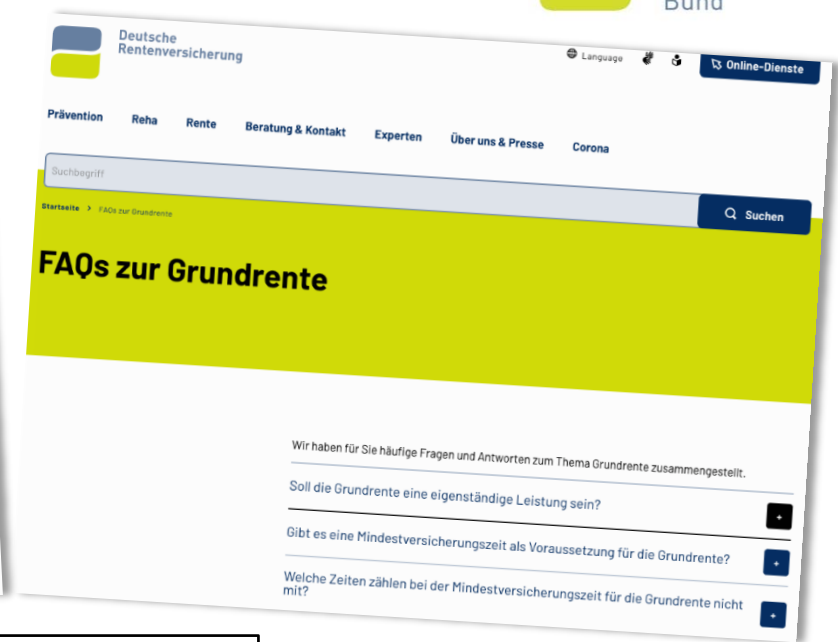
Bund

Deutsche Rentenversicherung

Language

Online-Dienste

Prävention Reha Rente Beratung & Kontakt Experten Über uns & Presse Corona

Suchbegriff

Suchen

Startseite > FAQs zur Grundrente

FAQs zur Grundrente

Wir haben für Sie häufige Fragen und Antworten zum Thema Grundrente zusammengestellt.

Soll die Grundrente eine eigenständige Leistung sein?

+

Gibt es eine Mindestversicherungszeit als Voraussetzung für die Grundrente?

+

Welche Zeiten zählen bei der Mindestversicherungszeit für die Grundrente nicht mit?

+